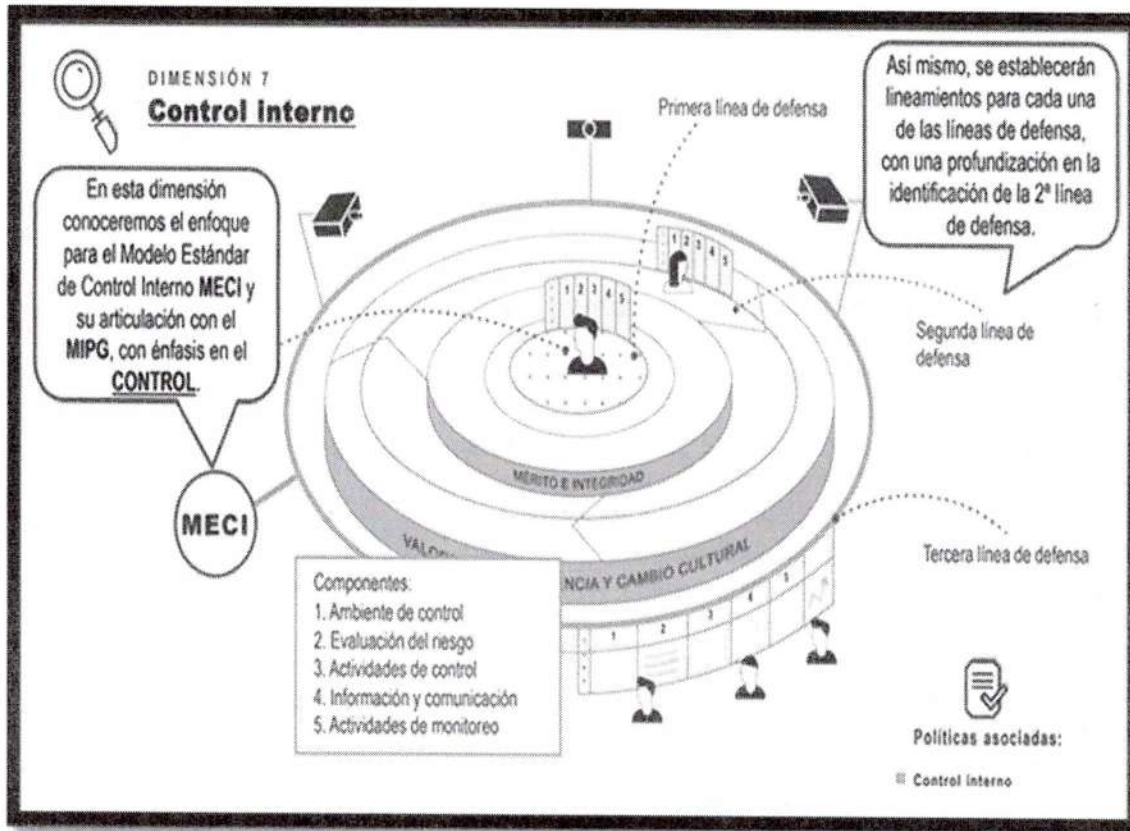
DIMENSIÓN 7
Control interno

En esta dimensión conoceremos el enfoque para el Modelo Estándar de Control Interno MECI y su articulación con el MIPG, con énfasis en el CONTROL.

Primera línea de defensa

Así mismo, se establecerán lineamientos para cada una de las líneas de defensa, con una profundización en la identificación de la 2ª línea de defensa.

Segunda línea de defensa

Tercera línea de defensa

1 2 3 4 5

1 2 3 4 5

MÉRITO E INTEGRIDAD

VALO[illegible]NCIA Y CAMBIO CULTURAL

1 2 3 4 5

MECI

Componentes:
1. Ambiente de control
2. Evaluación del riesgo
3. Actividades de control
4. Información y comunicación
5. Actividades de monitoreo

Políticas asociadas:
Control interno